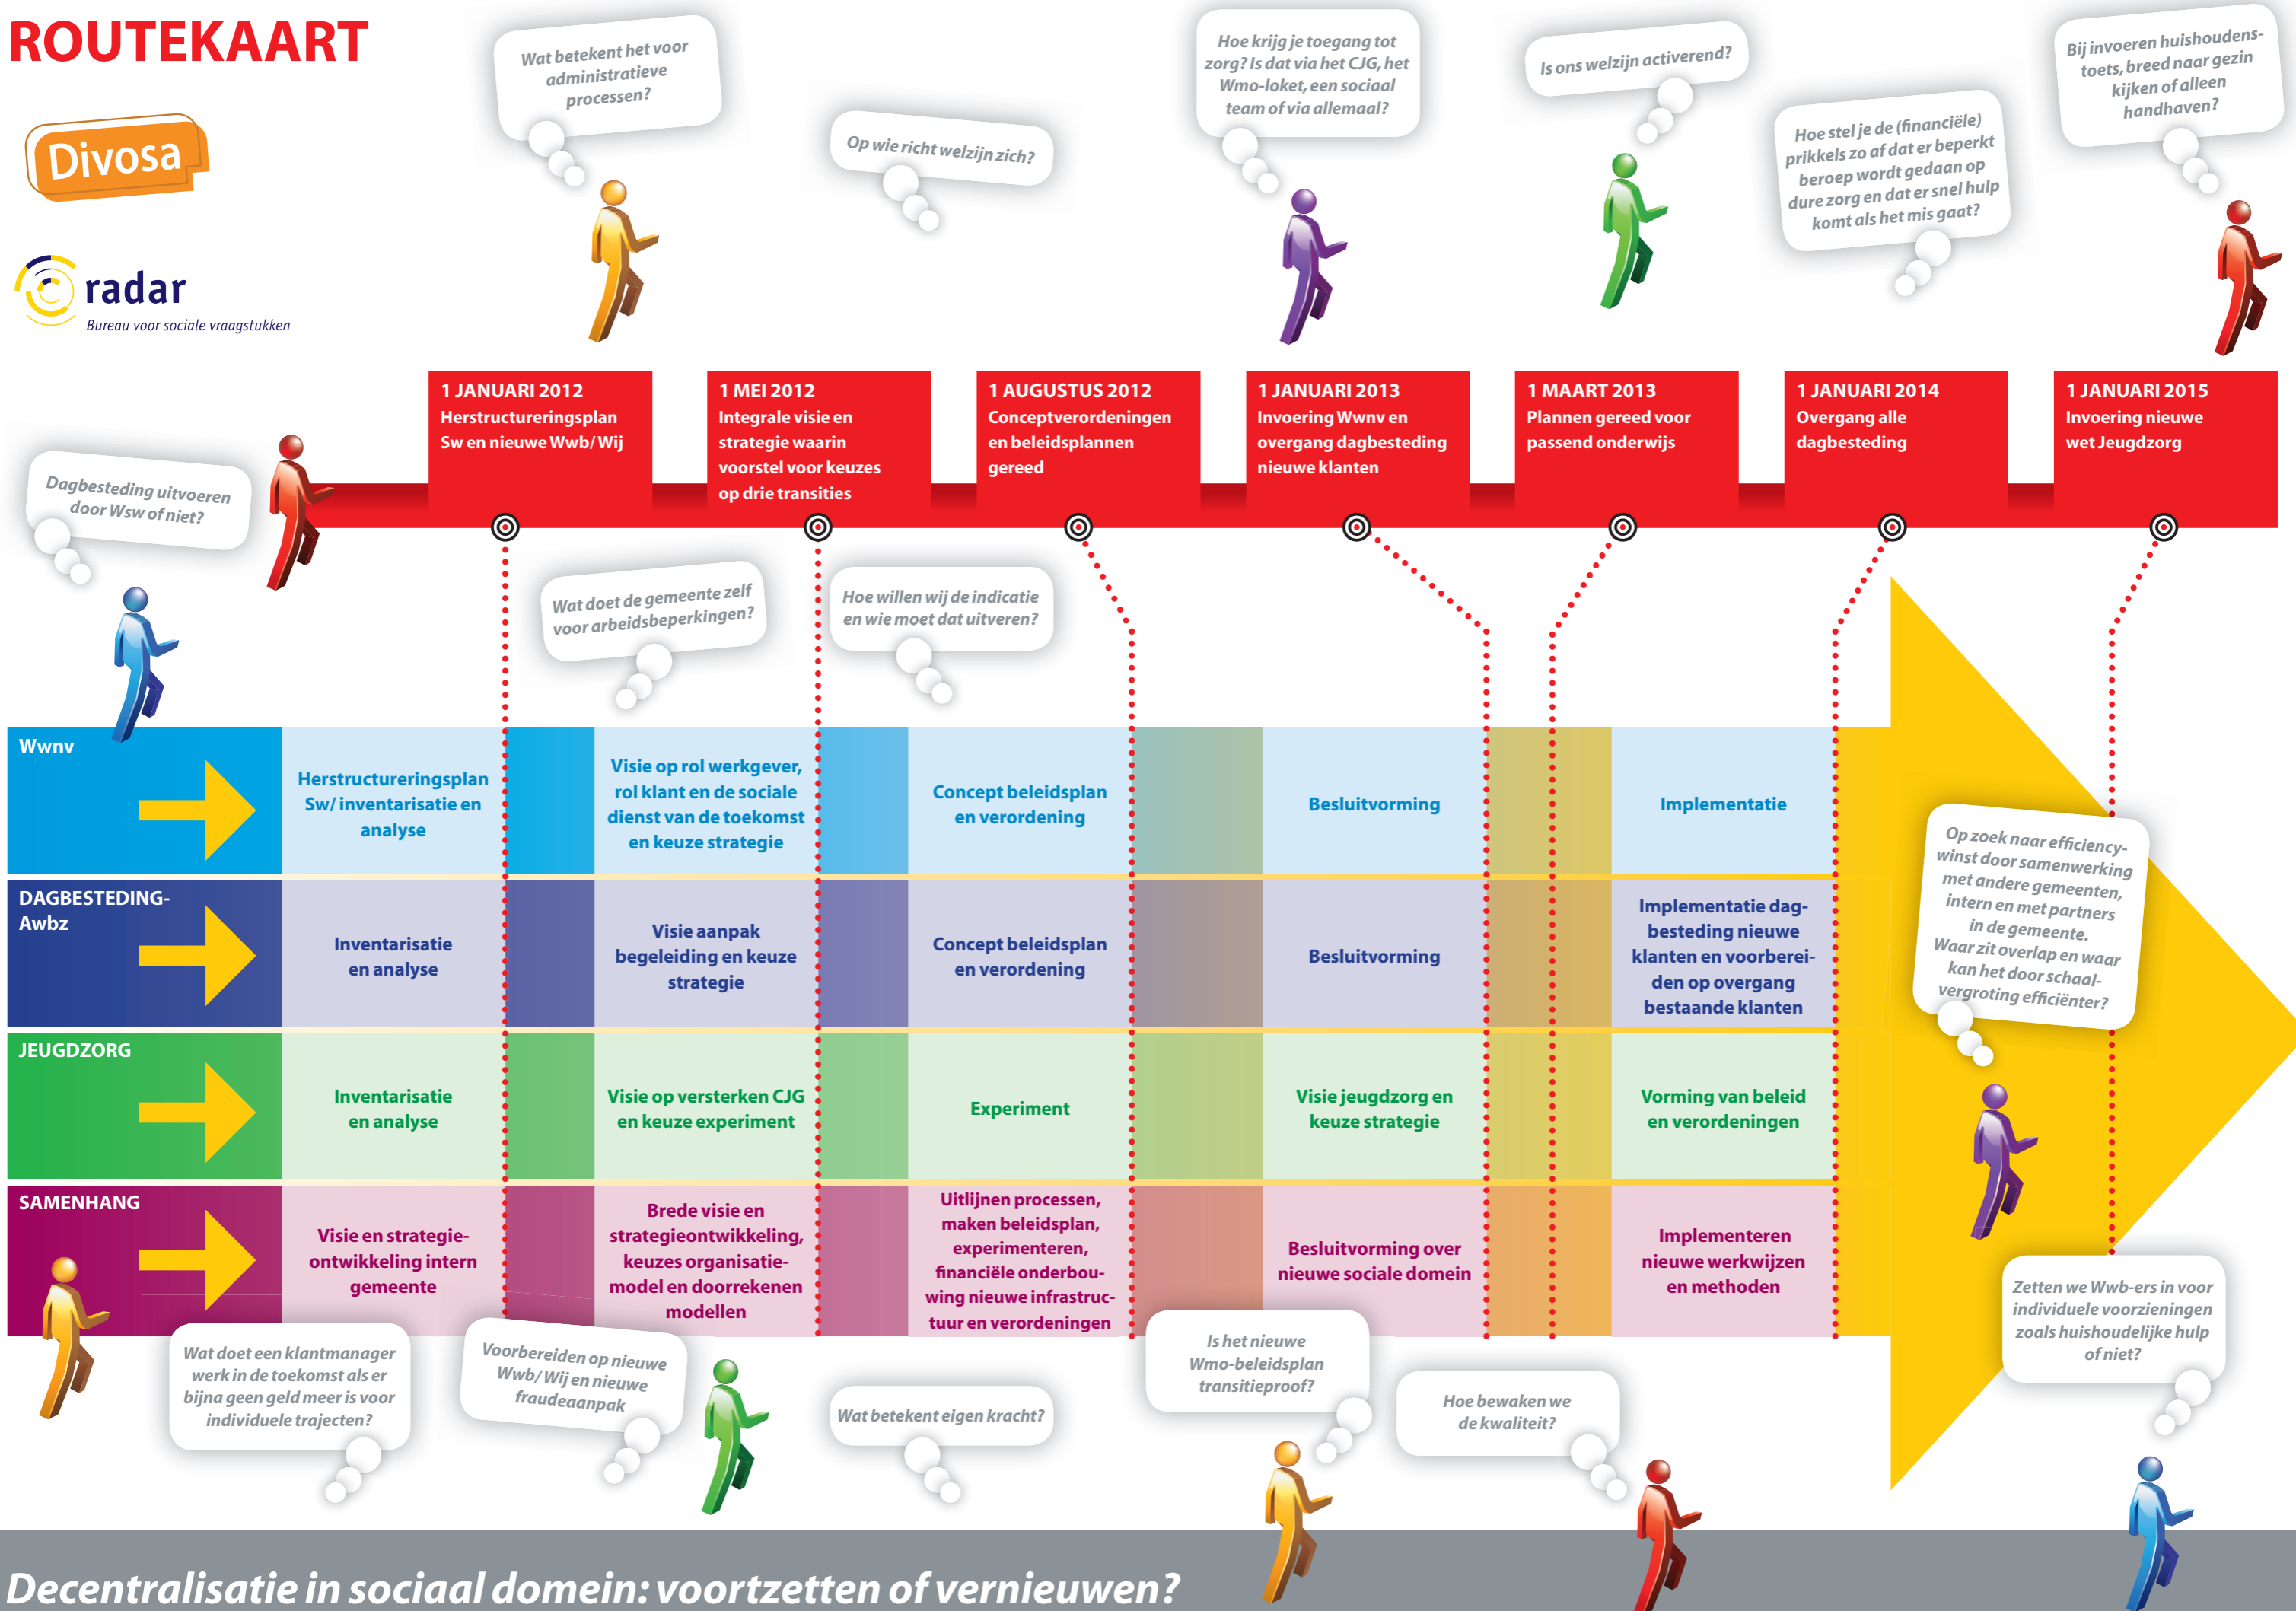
ROUTEKAART

Divosa

radar
Bureau voor sociale vraagstukken

Wat betekent het voor administratieve processen?

Op wie richt welzijn zich?

Hoe krijg je toegang tot zorg? Is dat via het CJG, het Wmo-loket, een sociaal team of via allemaal?

Is ons welzijn activerend?

Hoe stel je de (financiële) prikkels zo af dat er beperkt beroep wordt gedaan op dure zorg en dat er snel hulp komt als het mis gaat?

Bij invoeren huishoudens-toets, breed naar gezin kijken of alleen handhaven?

Dagbesteding uitvoeren door Wsw of niet?

1 JANUARI 2012
Herstructureringsplan Sw en nieuwe Wwb/ Wij

1 MEI 2012
Integrale visie en strategie waarin voorstel voor keuzes op drie transities

1 AUGUSTUS 2012
Conceptverordeningen en beleidsplannen gereed

1 JANUARI 2013
Invoering Wwnv en overgang dagbesteding nieuwe klanten

1 MAART 2013
Plannen gereed voor passend onderwijs

1 JANUARI 2014
Overgang alle dagbesteding

1 JANUARI 2015
Invoering nieuwe wet Jeugdzorg

Wat doet de gemeente zelf voor arbeidsbeperkingen?

Hoe willen wij de indicatie en wie moet dat uitveren?

| | | | | | |
|---|---|---|---|---|---|
| Wwnv | Herstructureringsplan Sw/ inventarisatie en analyse | Visie op rol werkgever, rol klant en de sociale dienst van de toekomst en keuze strategie | Concept beleidsplan en verordening | Besluitvorming | Implementatie |
| DAGBESTEDING-Awbz | Inventarisatie en analyse | Visie aanpak begeleiding en keuze strategie | Concept beleidsplan en verordening | Besluitvorming | Implementatie dag-besteding nieuwe klanten en voorbereiden op overgang bestaande klanten |
| JEUGDZORG | Inventarisatie en analyse | Visie op versterken CJG en keuze experiment | Experiment | Visie jeugdzorg en keuze strategie | Vorming van beleid en verordeningen |
| SAMENHANG | Visie en strategie-ontwikkeling intern gemeente | Brede visie en strategieontwikkeling, keuzes organisatie-model en doorrekenen modellen | Uitlijnen processen, maken beleidsplan, experimenteren, financiële onderbouwing nieuwe infrastructuur en verordeningen | Besluitvorming over nieuwe sociale domein | Implementeren nieuwe werkwijzen en methoden |

Op zoek naar efficiency-winst door samenwerking met andere gemeenten, intern en met partners in de gemeente. Waar zit overlap en waar kan het door schaal-vergroting efficiënter?

Wat doet een klantmanager werk in de toekomst als er bijna geen geld meer is voor individuele trajecten?

Voorbereiden op nieuwe Wwb/ Wij en nieuwe fraudeaanpak

Wat betekent eigen kracht?

Is het nieuwe Wmo-beleidsplan transitieproof?

Hoe bewaken we de kwaliteit?

Zetten we Wwb-ers in voor individuele voorzieningen zoals huishoudelijke hulp of niet?

Decentralisatie in sociaal domein: voortzetten of vernieuwen?